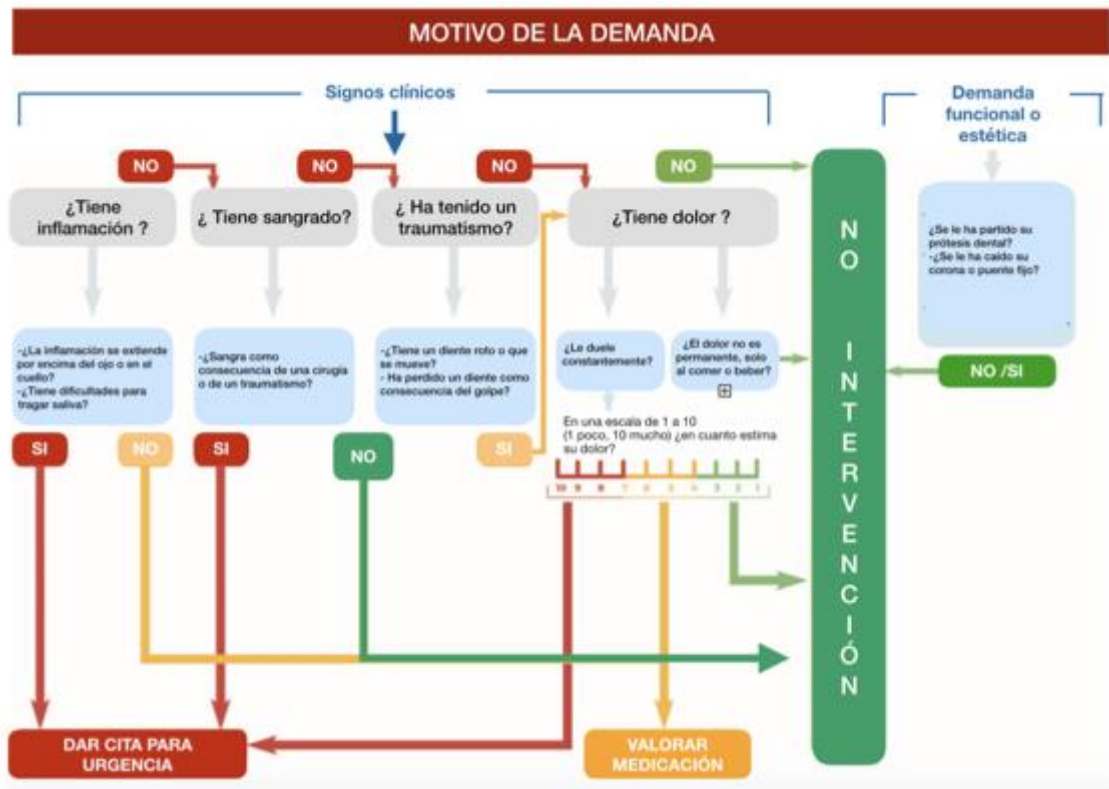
MOTIVO DE LA DEMANDA

Signos clínicos

Demanda funcional o estética

NO

NO

NO

NO

¿Tiene inflamación ?

¿ Tiene sangrado?

¿ Ha tenido un traumatismo?

¿Tiene dolor ?

NO INTERVENCIÓN

¿Se le ha partido su prótesis dental?
-¿Se le ha caído su corona o puente fijo?

-¿La inflamación se extiende por encima del ojo o en el cuello?
-¿Tiene dificultades para tragar saliva?

-¿Sangra como consecuencia de una cirugía o de un traumatismo?

-¿Tiene un diente roto o que se mueve?
- Ha perdido un diente como consecuencia del golpe?

¿Le duele constantemente?

¿El dolor no es permanente, solo al comer o beber?

NO /SI

SI

NO

SI

NO

SI

En una escala de 1 a 10 (1 poco, 10 mucho) ¿en cuanto estima su dolor?

10 9 8 7 6 5 4 3 2 1

DAR CITA PARA URGENCIA

VALORAR MEDICACIÓN